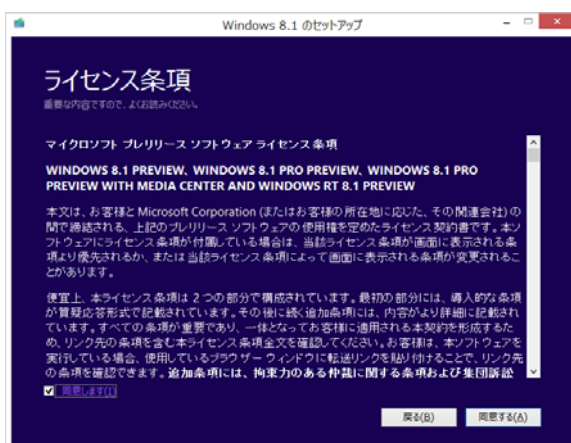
Windows 8.1 のセットアップ

ライセンス条項

重要な内容ですので、よくお読みください。

マイクロソフト プレリリース ソフトウェア ライセンス条項

WINDOWS 8.1 PREVIEW、WINDOWS 8.1 PRO PREVIEW、WINDOWS 8.1 PRO PREVIEW WITH MEDIA CENTER AND WINDOWS RT 8.1 PREVIEW

本文は、お客様と Microsoft Corporation (またはお客様の所在地に応じた、その関連会社) の間で締結される、上記のプレリリース ソフトウェアの使用権を定めたライセンス契約書です。本ソフトウェアにライセンス条項が付属している場合は、当該ライセンス条項が画面に表示される条項より優先されるか、または当該ライセンス条項によって画面に表示される条項が変更されることがあります。

便宜上、本ライセンス条項は 2 つの部分で構成されています。最初の部分には、導入的な条項が質疑応答形式で記載されています。その後に続く追加条項には、内容がより詳細に記載されています。すべての条項が重要であり、一体となってお客様に適用される本契約を形成するため、リンク先の条項を含む本ライセンス条項全文を確認してください。お客様は、本ソフトウェアを実行している場合、使用しているブラウザー ウィンドウに転送リンクを貼り付けることで、リンク先の条項を確認できます。追加条項には、拘束力のある仲裁に関する条項および集団訴訟

同意します(I)

戻る(B)

同意する(A)